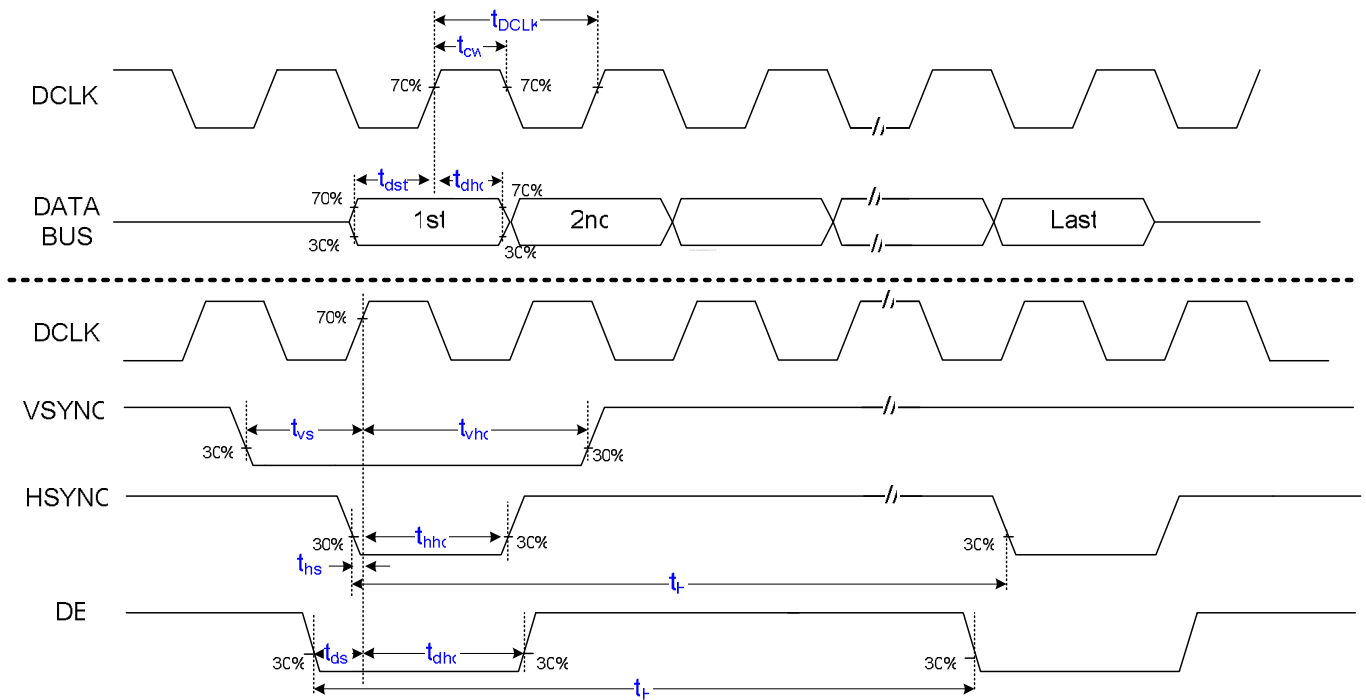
$t_{DCLK}$
$t_{cw}$
DCLK
70%
70%

$t_{dst}$
$t_{dho}$
DATA BUS
70%
70%
1st
2nd
Last
30%
30%

DCLK
70%

VSYNC
$t_{vs}$
$t_{vho}$
30%
30%

HSYNC
30%
$t_{hho}$
30%
30%
$t_{hs}$
$t_{H}$

DE
30%
$t_{ds}$
$t_{dho}$
30%
30%
$t_{H}$